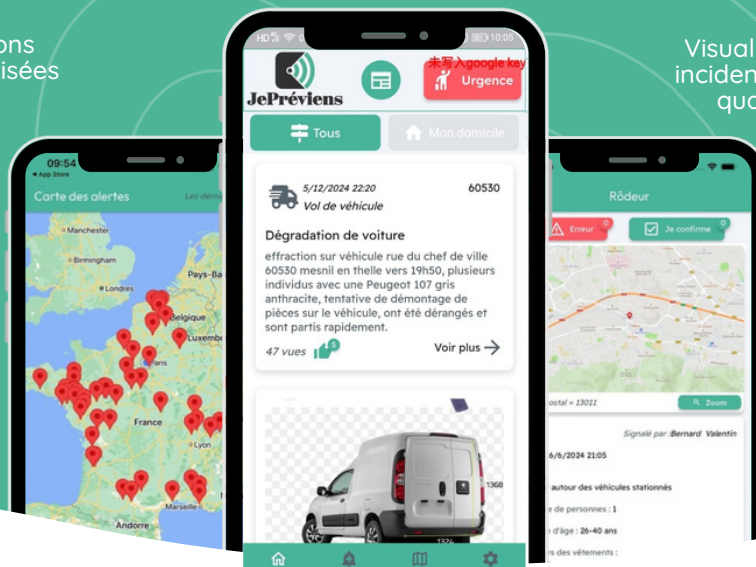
ons
isées

Visual
inciden
quo

09:54
◂ App Store
Carte des alertes
Les dern

Manchester
Birmingham
Londres
Pays-Ba
Belgique
Luxembo
France
Lyon
Marseille
Andorre

HD 10:05
未写入google key
JePréviens
Urgence
Tous
Mon domicile

5/12/2024 22:20
60530
Vol de véhicule
Dégradation de voiture
effraction sur véhicule rue du chef de ville 60530 mesnil en thelle vers 19h50, plusieurs individus avec une Peugeot 107 gris anthracite, tentative de démontage de pièces sur le véhicule, ont été dérangés et sont partis rapidement.
47 vues
5
Voir plus

1368
1326

Rôdeur
Erreur 0
Je confirme 0
ostal = 13011
Zoom
Signalé par :Bernard Valentin
6/6/2024 21:05
autour des véhicules stationnés
e de personnes : 1
d'âge : 26-40 ans
rs des vêtements :